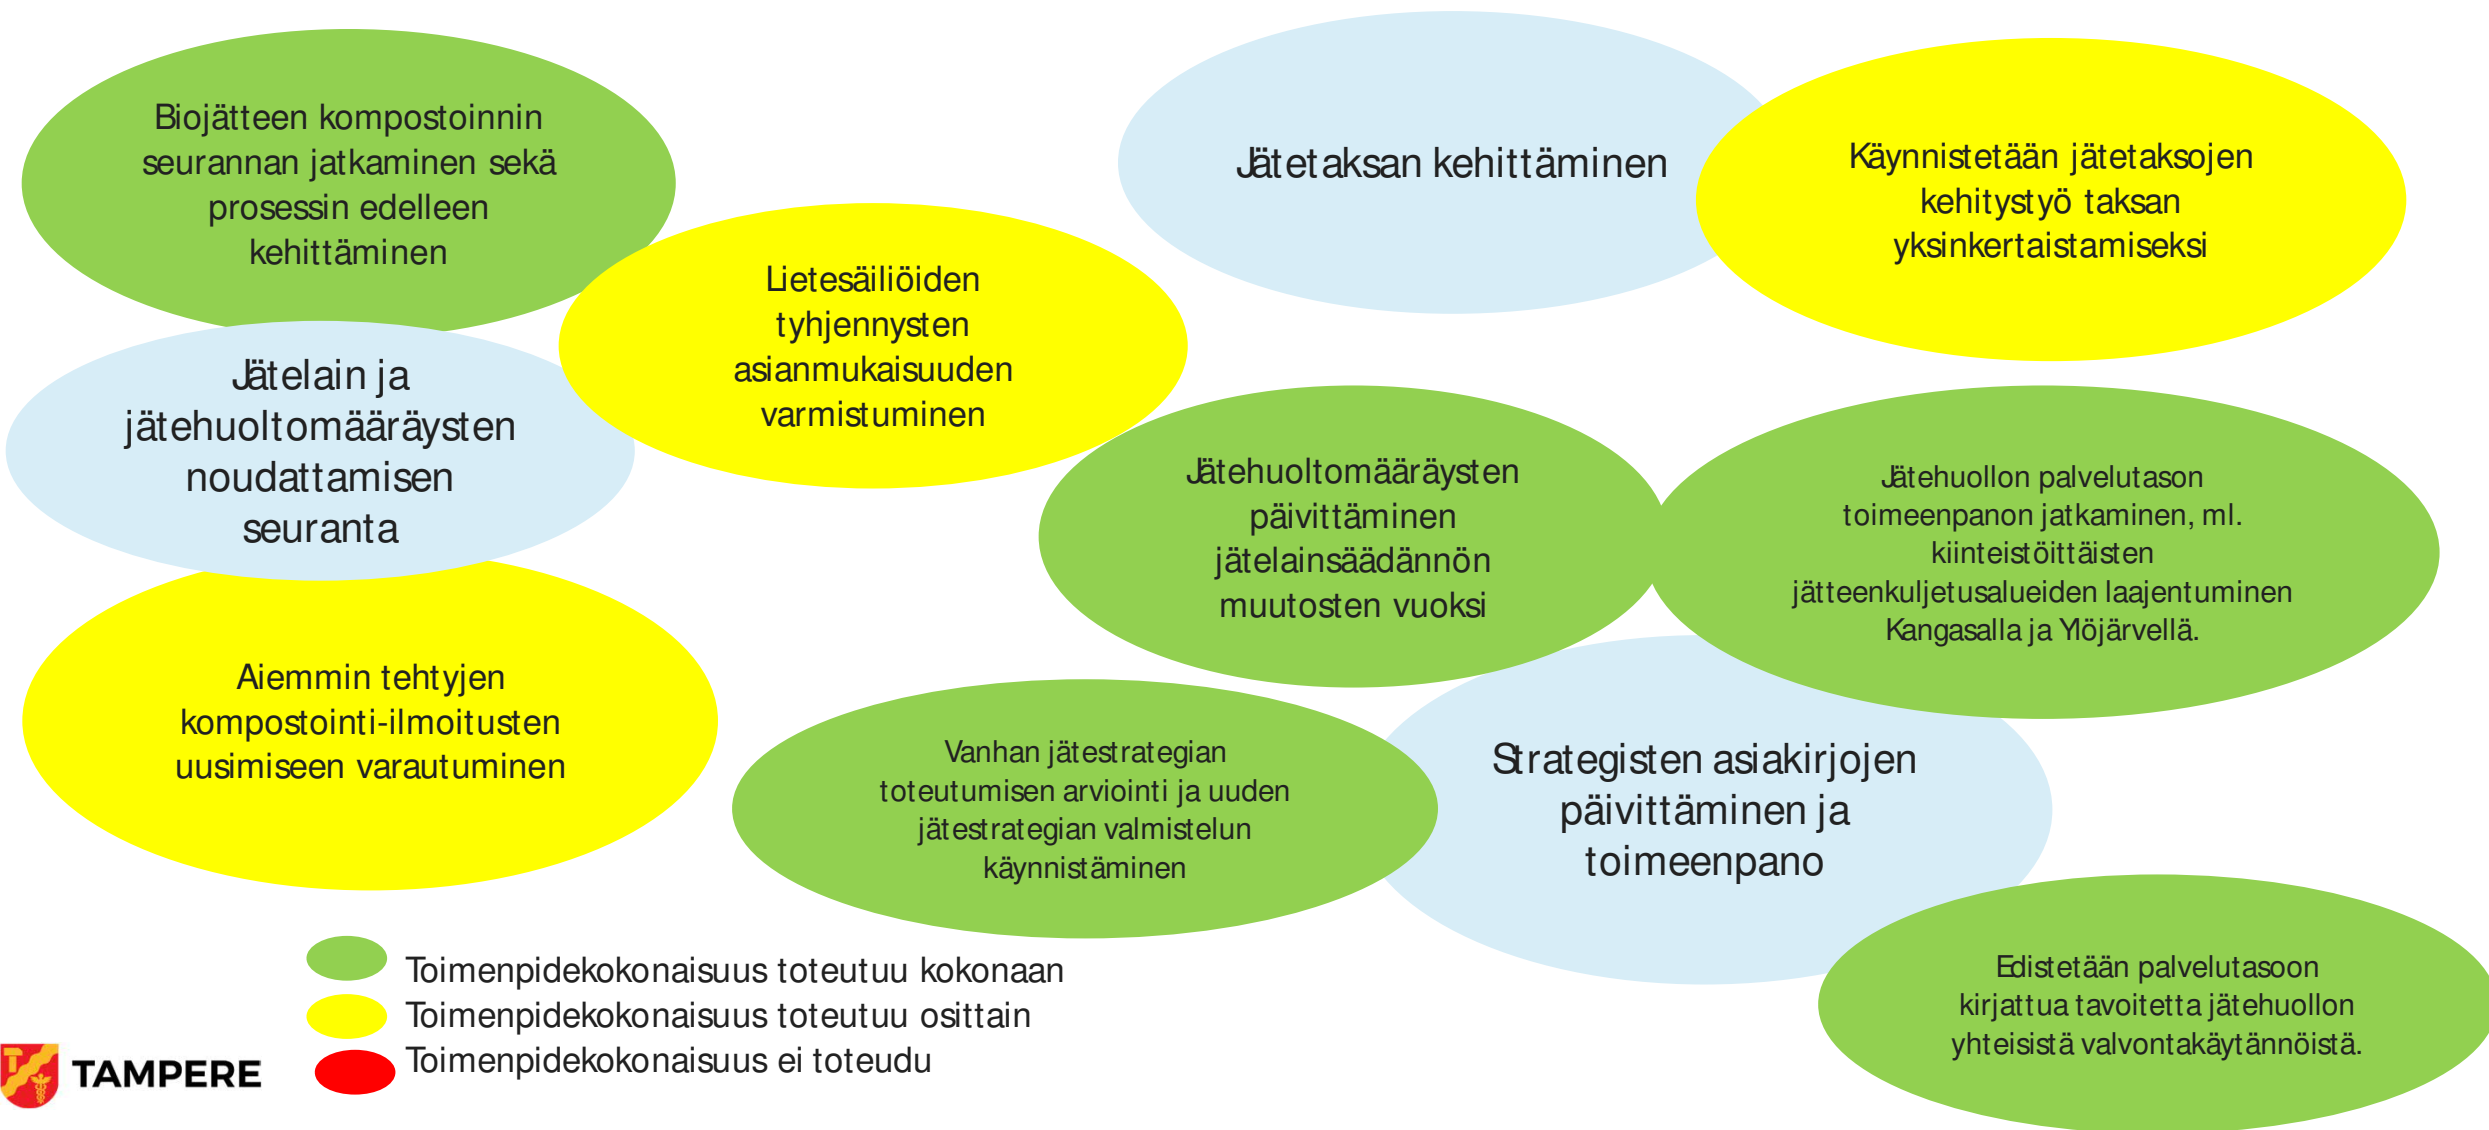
Biojätteen kompostoinnin seurannan jatkaminen sekä prosessin edelleen kehittäminen

Jätetaksan kehittäminen

Käynnistetään jätetaksojen kehitystyö taksan yksinkertaistamiseksi

Lietesäiliöiden tyhjennysten asianmukaisuuden varmistuminen

Jätelain ja jätehuoltomääräysten noudattamisen seuranta

Jätehuoltomääräysten päivittäminen jätelainsäädännön muutosten vuoksi

Jätehuollon palvelutason toimeenpanon jatkaminen, ml. kiinteistöittäisten jätteenkuljetusalueiden laajentuminen Kangasalla ja Ylöjärvellä.

Aiemmin tehtyjen kompostointi-ilmoitusten uusimiseen varautuminen

Vanhan jätestrategian toteutumisen arviointi ja uuden jätestrategian valmistelun käynnistäminen

Strategisten asiakirjojen päivittäminen ja toimeenpano

Edistetään palvelutasoon kirjattua tavoitetta jätehuollon yhteisistä valvontakäytännöistä.

Toimenpidekokonaisuus toteutuu kokonaan
Toimenpidekokonaisuus toteutuu osittain
Toimenpidekokonaisuus ei toteudu

TAMPERE